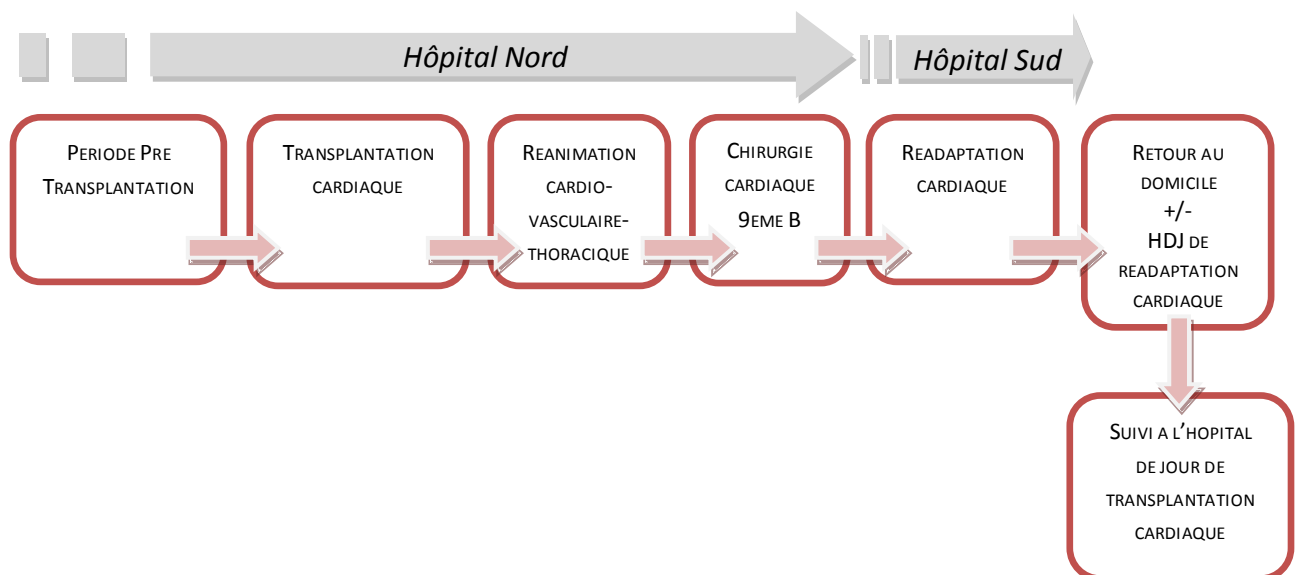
Hôpital Nord

Hôpital Sud

PERIODE PRE TRANSPLANTATION

TRANSPLANTATION CARDIAQUE

REANIMATION CARDIO-VASCULAIRE-THORACIQUE

CHIRURGIE CARDIAQUE 9EME B

READAPTATION CARDIAQUE

RETOUR AU DOMICILE +/- HDJ DE READAPTATION CARDIAQUE

SUIVI A L'HOPITAL DE JOUR DE TRANSPLANTATION CARDIAQUE